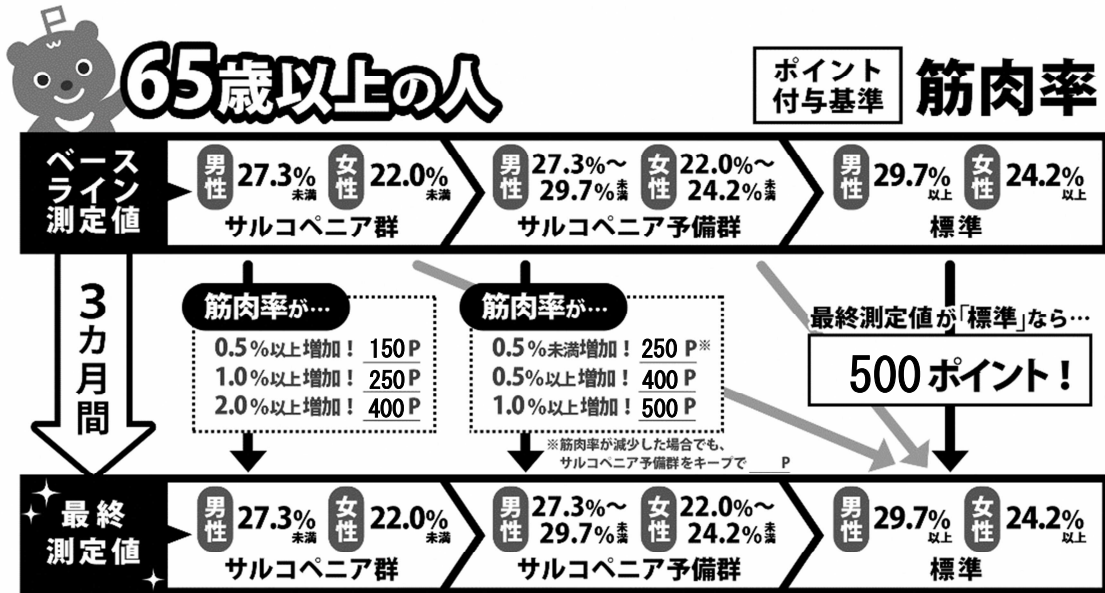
65歳以上の人

ポイント付与基準

筋肉率

ベースライン測定値

男性 27.3% 未満 女性 22.0% 未満
サルコペニア群

男性 27.3%～29.7% 未満 女性 22.0%～24.2% 未満
サルコペニア予備群

男性 29.7% 以上 女性 24.2% 以上
標準

3カ月間

筋肉率が…
0.5%以上増加！ 150 P
1.0%以上増加！ 250 P
2.0%以上増加！ 400 P

筋肉率が…
0.5%未満増加！ 250 P※
0.5%以上増加！ 400 P
1.0%以上増加！ 500 P

※筋肉率が減少した場合でも、サルコペニア予備群をキープで ____ P

最終測定値が「標準」なら…
500ポイント！

最終測定値

男性 27.3% 未満 女性 22.0% 未満
サルコペニア群

男性 27.3%～29.7% 未満 女性 22.0%～24.2% 未満
サルコペニア予備群

男性 29.7% 以上 女性 24.2% 以上
標準